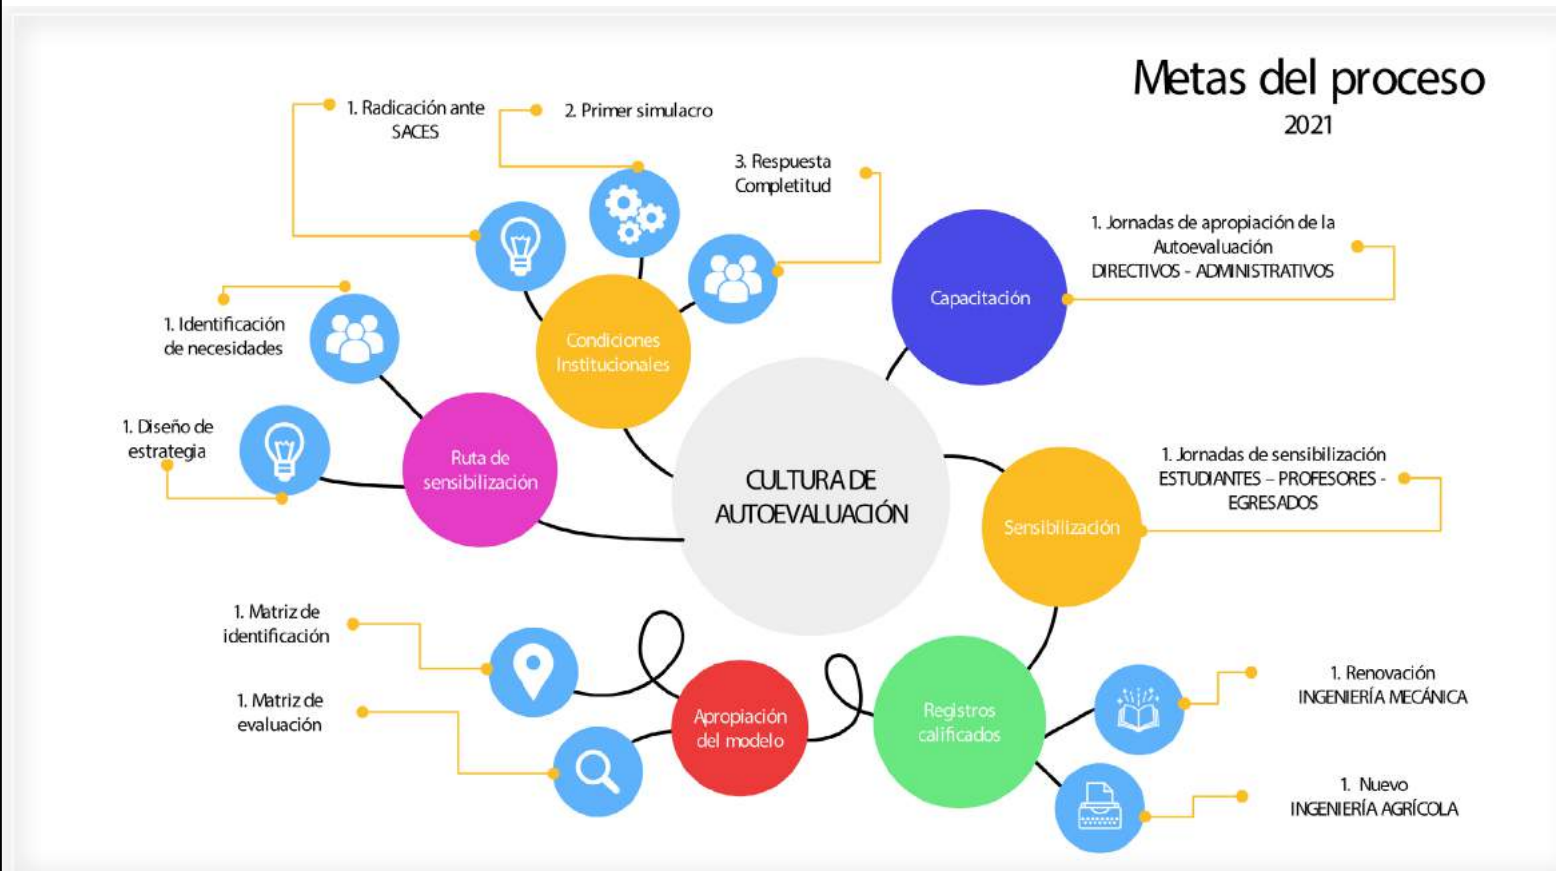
Metas del proceso
2021

1. Radicación ante SACES

2. Primer simulacro

3. Respuesta Completitud

Condiciones Institucionales

Capacitación

1. Jornadas de apropiación de la Autoevaluación DIRECTIVOS - ADMINISTRATIVOS

1. Identificación de necesidades

1. Diseño de estrategia

Ruta de sensibilización

CULTURA DE AUTOEVALUACIÓN

Sensibilización

1. Jornadas de sensibilización ESTUDIANTES – PROFESORES - EGRESADOS

1. Matriz de identificación

1. Matriz de evaluación

Apropiación del modelo

Registros calificados

1. Renovación INGENIERÍA MECÁNICA

1. Nuevo INGENIERÍA AGRÍCOLA